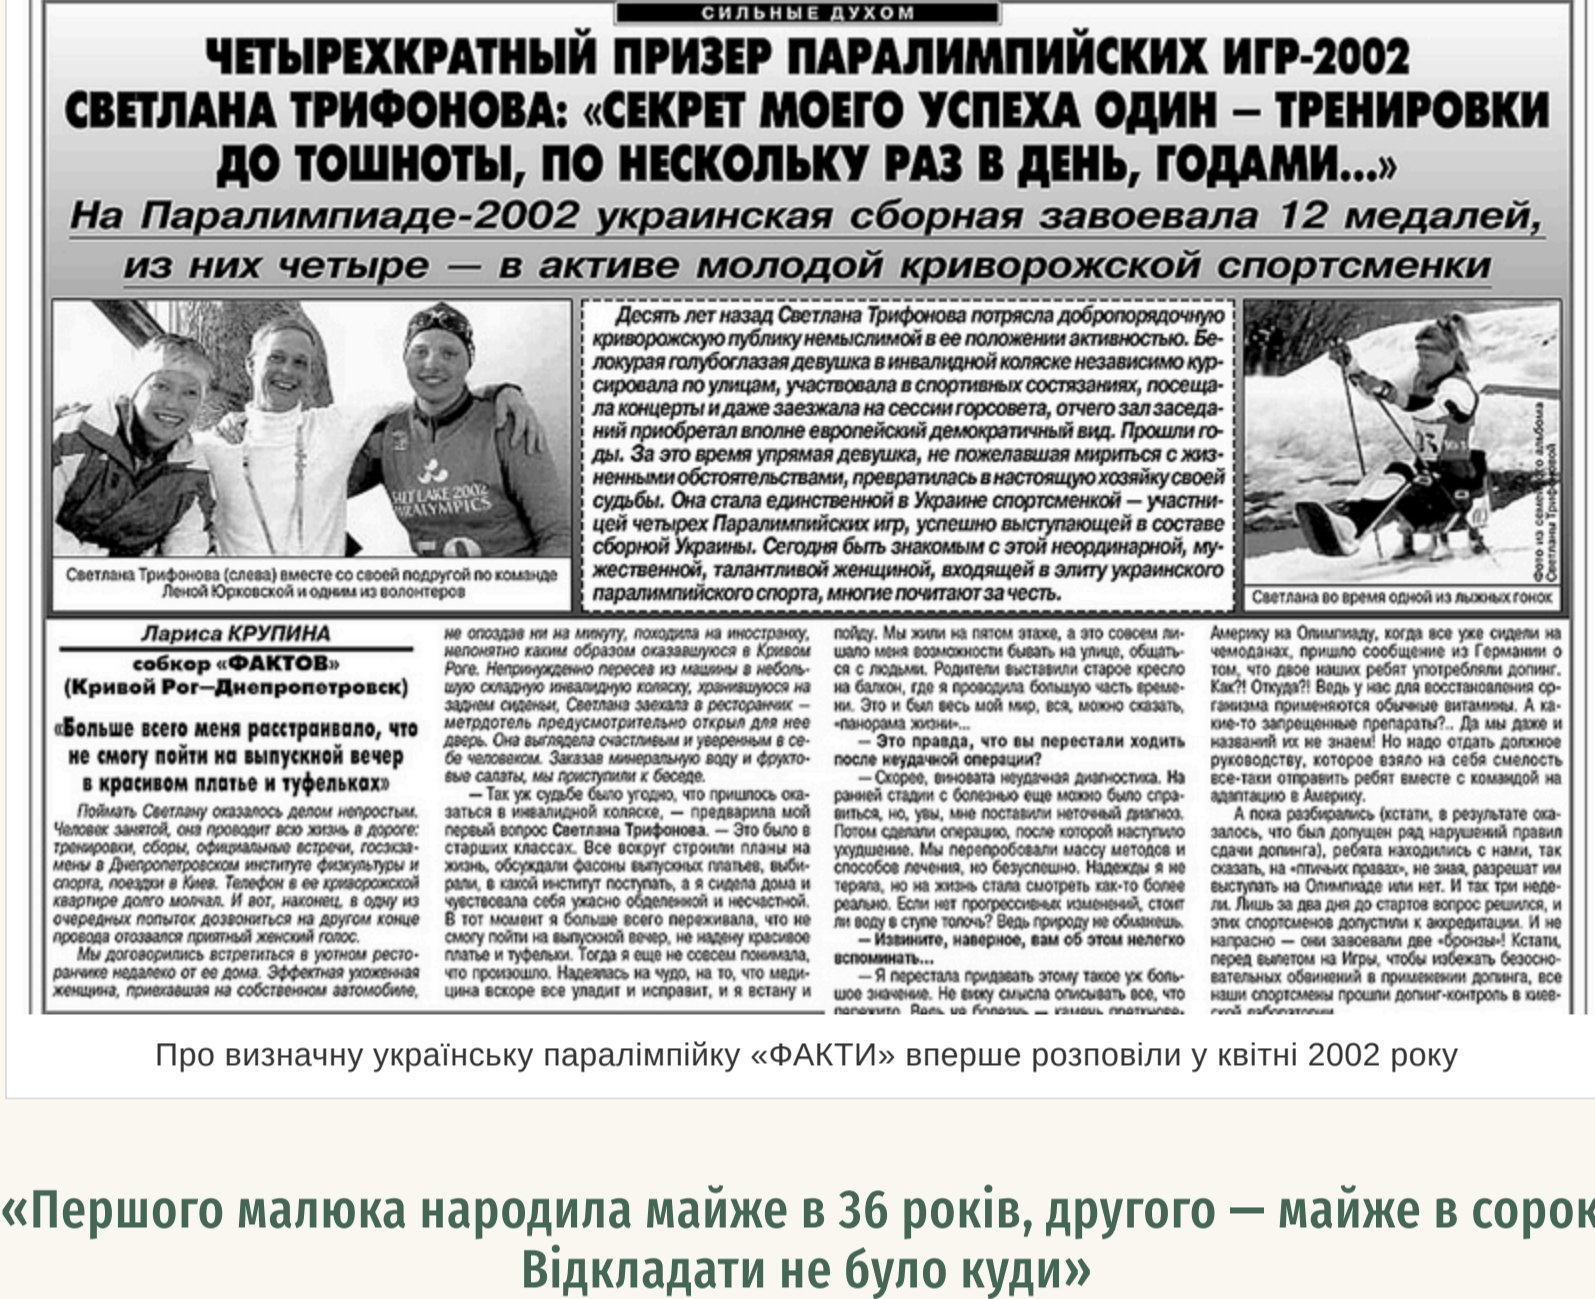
СИЛЬНЫЕ ДУХОМ

ЧЕТЫРЕХКРАТНЫЙ ПРИЗЕР ПАРАЛИМПИЙСКИХ ИГР-2002 СВЕТЛАНА ТРИФОНОВА: «СЕКРЕТ МОЕГО УСПЕХА ОДИН — ТРЕНИРОВКИ ДО ТОШНОТЫ, ПО НЕСКОЛЬКУ РАЗ В ДЕНЬ, ГОДАМИ...»

На Паралимпиаде-2002 украинская сборная завоевала 12 медалей, из них четыре — в активе молодой криворожской спортсменки

Светлана Трифонова (слева) вместе со своей подругой по команде Леной Юрковской и одним из волонтеров

Десять лет назад Светлана Трифонова потрясла добропорядочную криворожскую публику немыслимой в ее положении активностью. Белокурая голубоглазая девушка в инвалидной коляске независимо курсировала по улицам, участвовала в спортивных состязаниях, посещала концерты и даже заезжала на сессии горсовета, отчего зал заседаний приобретал вполне европейский демократичный вид. Прошли годы. За это время упрямая девушка, не пожелавшая мириться с жизненными обстоятельствами, превратилась в настоящую хозяйку своей судьбы. Она стала единственной в Украине спортсменкой — участницей четырех Паралимпийских игр, успешно выступающей в составе сборной Украины. Сегодня быть знакомым с этой неординарной, мужественной, талантливой женщиной, входящей в элиту украинского паралимпийского спорта, многие почитают за честь.

Фото из семейного альбома Светланы Трифоновой

Светлана во время одной из лыжных гонок

Лариса КРУПИНА
собкор «ФАКТОВ»
(Кривой Рог—Днепропетровск)

«Больше всего меня расстраивало, что не смогу пойти на выпускной вечер в красивом платье и туфельках»

Поймать Светлану оказалось делом непростым. Человек занятой, она проводит всю жизнь в дороге: тренировки, сборы, официальные встречи, госэкзамены в Днепропетровском институте физкультуры и спорта, поездки в Киев. Телефон в ее криворожской квартире долго молчал. И вот, наконец, в одну из очередных попыток дозвониться на другом конце провода отозвался приятный женский голос.

Мы договорились встретиться в уютном ресторанчике недалеко от ее дома. Эффектная ухоженная женщина, приехавшая на собственном автомобиле, не опоздав ни на минуту, походила на иностранку, непонятно каким образом оказавшуюся в Кривом Роге. Непринужденно пересев из машины в небольшую складную инвалидную коляску, хранившуюся на заднем сиденьи, Светлана заехала в ресторанчик — метрдотель предусмотрительно открыл для нее дверь. Она выглядела счастливым и уверенным в себе человеком. Заказав минеральную воду и фруктовые салаты, мы приступили к беседе.

— Так уж судьбе было угодно, что пришлось оказаться в инвалидной коляске, — предварила мой первый вопрос Светлана Трифонова. — Это было в старших классах. Все вокруг строили планы на жизнь, обсуждали фасоны выпускных платьев, выбирали, в какой институт поступать, а я сидела дома и чувствовала себя ужасно обделенной и несчастной. В тот момент я больше всего переживала, что не смогу пойти на выпускной вечер, не надену красивое платье и туфельки. Тогда я еще не совсем понимала, что произошло. Надеялась на чудо, на то, что медицина вскоре все уладит и исправит, и я встану и пойду. Мы жили на пятом этаже, а это совсем лишало меня возможности бывать на улице, общаться с людьми. Родители выставили старое кресло на балкон, где я проводила большую часть времени. Это и был весь мой мир, вся, можно сказать, «панорама жизни»...

— Это правда, что вы перестали ходить после неудачной операции?

— Скорее, виновата неудачная диагностика. На ранней стадии с болезнью еще можно было справиться, но, увы, мне поставили неточный диагноз. Потом сделали операцию, после которой наступило ухудшение. Мы перепробовали массу методов и способов лечения, но безуспешно. Надежды я не теряла, но на жизнь стала смотреть как-то более реально. Если нет прогрессивных изменений, стоит ли воду в ступе толочь? Ведь природу не обманешь.

— Извините, наверное, вам об этом нелегко вспоминать...

— Я перестала придавать этому такое уж большое значение. Не вижу смысла описывать все, что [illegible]

Америку на Олимпиаду, когда все уже сидели на чемоданах, пришло сообщение из Германии о том, что двое наших ребят употребляли допинг. Как?! Откуда?! Ведь у нас для восстановления организма применяются обычные витамины. А какие-то запрещенные препараты?.. Да мы даже и названий их не знаем! Но надо отдать должное руководству, которое взяло на себя смелость все-таки отправить ребят вместе с командой на адаптацию в Америку.

А пока разбирались (кстати, в результате оказалось, что был допущен ряд нарушений правил сдачи допинга), ребята находились с нами, так сказать, на «птичьих правах», не зная, разрешат им выступать на Олимпиаде или нет. И так три недели. Лишь за два дня до стартов вопрос решился, и этих спортсменов допустили к аккредитации. И не напрасно — они завоевали две «бронзы»! Кстати, перед вылетом на Игры, чтобы избежать безосновательных обвинений в применении допинга, все наши спортсмены прошли допинг-контроль в киевской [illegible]

Про визначну українську паралімпійку «ФАКТИ» вперше розповіли у квітні 2002 року

«Першого малюка народила майже в 36 років, другого — майже в сорок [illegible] Відкладати не було куди»